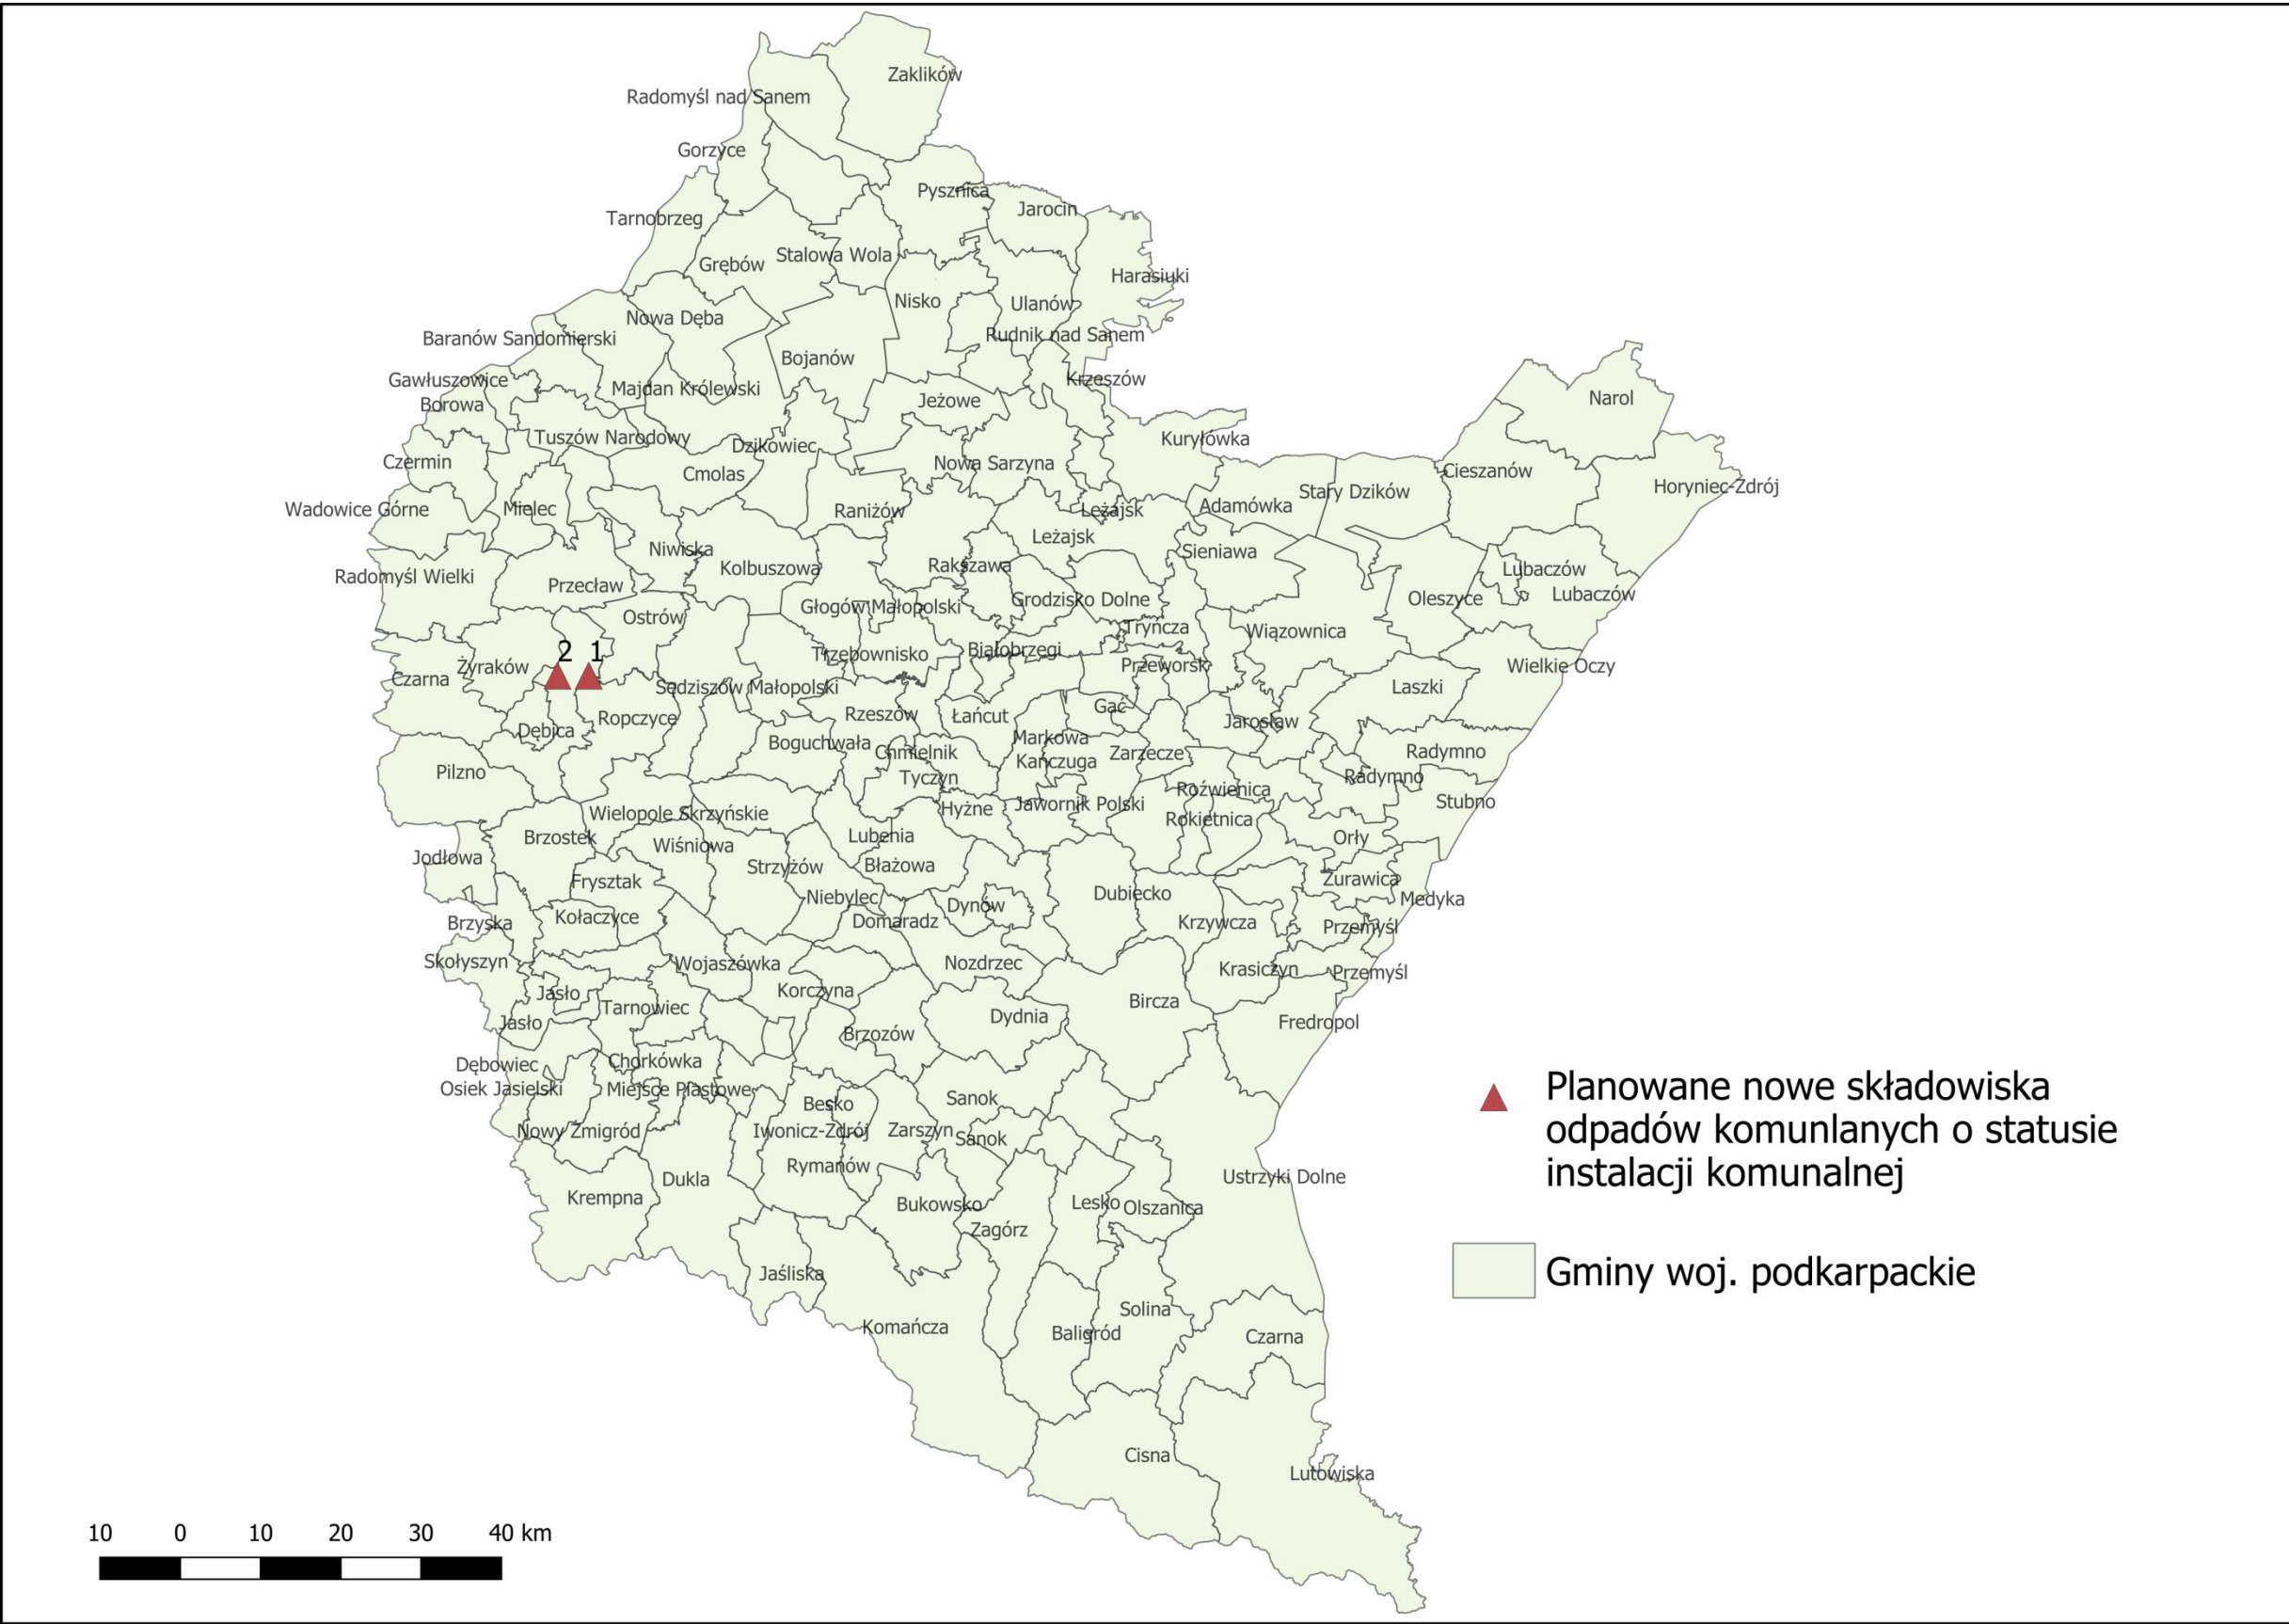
Zaklików
Radomyśl nad Sanem
Gorzyce
Pysznica
Jarocin
Tarnobrzeg
Grębów
Stalowa Wola
Harasiuki
Nisko
Ulanów
Nowa Dęba
Baranów Sandomierski
Rudnik nad Sanem
Bojanów
Gawłuszowice
Krzeszów
Majdan Królewski
Borowa
Jeżowe
Narol
Tuszów Narodowy
Kuryłówka
Dzikowiec
Czermin
Nowa Sarzyna
Cmolas
Cieszanów
Stary Dzików
Horyniec-Zdrój
Adamówka
Wadowice Górne
Mielec
Raniżów
Leżajsk
Leżajsk
Niwiska
Sieniawa
Radomyśl Wielki
Kolbuszowa
Rakszawa
Lubaczów
Przecław
Oleszyce
Lubaczów
Grodzisko Dolne
Głogów Małopolski
Ostrów
Tryńcza
Wiązownica
Trzebownisko
Białobrzegi
2
1
Żyraków
Wielkie Oczy
Przeworsk
Czarna
Sędziszów Małopolski
Laszki
Gać
Rzeszów
Łańcut
Ropczyce
Jarosław
Dębica
Markowa
Bogychwała
Chmielnik
Radymno
Zarzecze
Kańczuga
Pilzno
Radymno
Tyczyn
Roźwienica
Stubno
Hyżne
Jawornik Polski
Wielopole Skrzyńskie
Rokietnica
Lubenia
Brzostek
Orły
Wiśniowa
Jodłowa
Błażowa
Strzyżów
Żurawica
Frysztak
Dubiecko
Medyka
Niebylec
Kołaczyce
Dynów
Krzywcza
Przemyśl
Brzyska
Domaradz
Skołyszyn
Wojaszówka
Nozdrzec
Krasiczyn
Przemyśl
Jasło
Korczyna
Tarnowiec
Bircza
Jasło
Dydnia
Fredropol
Brzozów
Dębowiec
Chorkówka
Osiek Jasielski
Miejsce Piastowe
Sanok
Besko
Nowy Żmigród
Iwonicz-Zdrój
Zarszyn
Sanok
Rymanów
Ustrzyki Dolne
Dukla
Krempna
Bukowsko
Lesko
Olszanica
Zagórz
Jaśliska
Solina
Komańcza
Baligród
Czarna
Cisna
Lutowiska

Planowane nowe składowiska odpadów komunlanych o statusie instalacji komunalnej

Gminy woj. podkarpackie

10 0 10 20 30 40 km